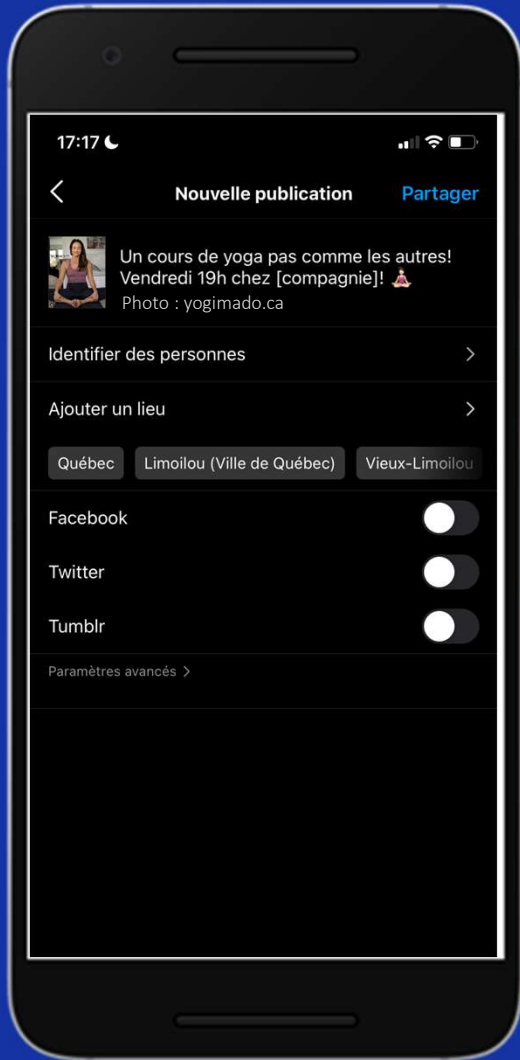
17:17

<

Nouvelle publication

Partager

Un cours de yoga pas comme les autres! Vendredi 19h chez [compagnie]! 🧘‍♀️

Photo : yogimado.ca

Identifier des personnes >

Ajouter un lieu >

Québec

Limoilou (Ville de Québec)

Vieux-Limoilou

Facebook

Twitter

Tumblr

Paramètres avancés >